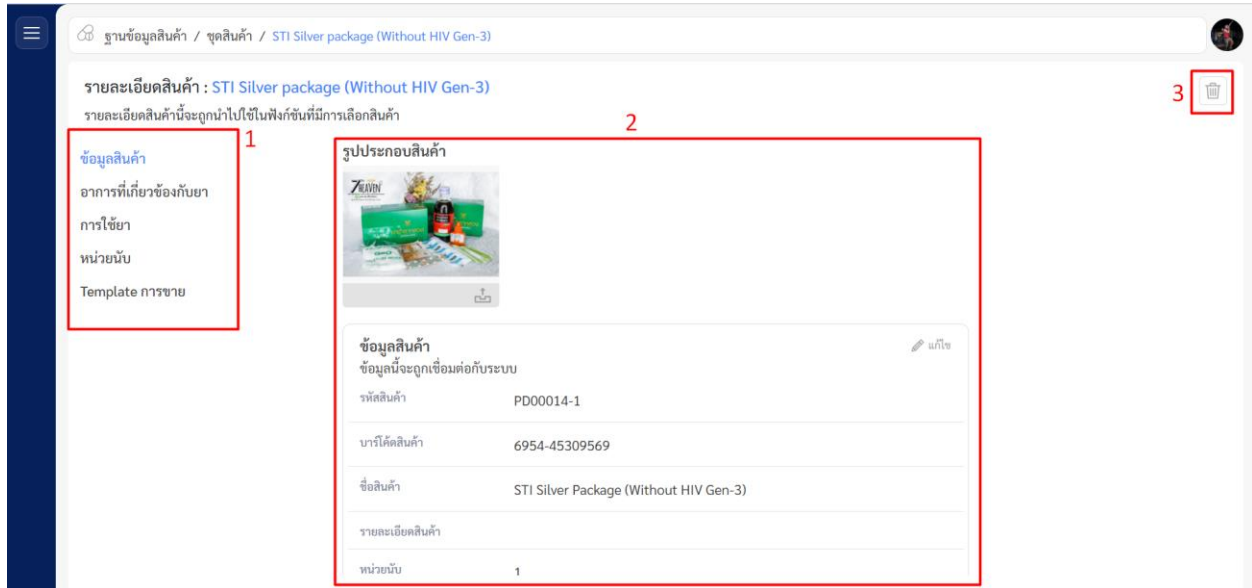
ฐานข้อมูลสินค้า / ชุดสินค้า / STI Silver package (Without HIV Gen-3)

รายละเอียดสินค้า : STI Silver package (Without HIV Gen-3)
รายละเอียดสินค้านี้จะถูกนำไปใช้ในฟังก์ชันที่มีการเลือกสินค้า

3

1

ข้อมูลสินค้า
อาการที่เกี่ยวข้องกับยา
การใช้ยา
หน่วยนับ
Template การขาย

2

รูปประกอบสินค้า

ข้อมูลสินค้า
ข้อมูลนี้จะถูกเชื่อมต่อกับระบบ
แก้ไข

| | |
|---|---|
| รหัสสินค้า | PD00014-1 |
| บาร์โค้ดสินค้า | 6954-45309569 |
| ชื่อสินค้า | STI Silver Package (Without HIV Gen-3) |
| รายละเอียดสินค้า | |
| หน่วยนับ | 1 |